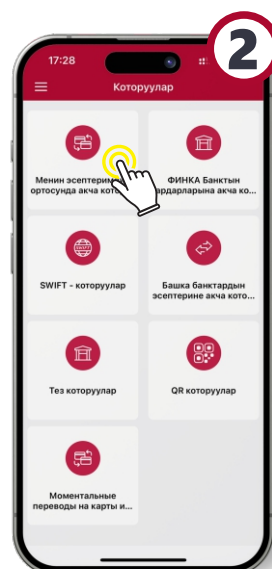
2

17:28

Которуулар

Менин эсептерим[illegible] ортосунда акча кот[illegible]

ФИНКА Банктын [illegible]ардарларына акча ко...

SWIFT - которуулар

Башка банктардын эсептерине акча кото...

Тез которуулар

QR которуулар

Моментальные переводы на карты и...